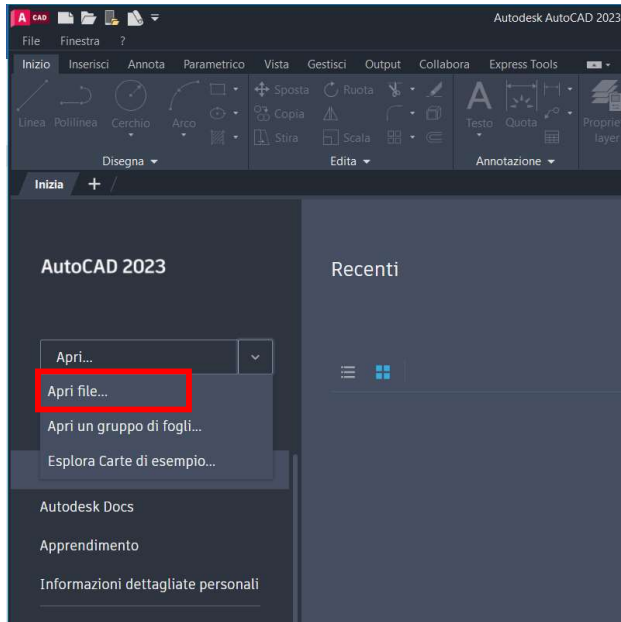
A CAD

Autodesk AutoCAD 2023

File Finestra ?

Inizio Inserisci Annota Parametrico Vista Gestisci Output Collabora Express Tools

Linea Polilinea Cerchio Arco

Sposta Ruota Copia Stira Scala

Testo Quota

Proprie layer

Disegna ▾ Edita ▾ Annotazione ▾

Inizia +

AutoCAD 2023

Recenti

Apri...

Apri file...

Apri un gruppo di fogli...

Esplora Carte di esempio...

Autodesk Docs

Apprendimento

Informazioni dettagliate personali